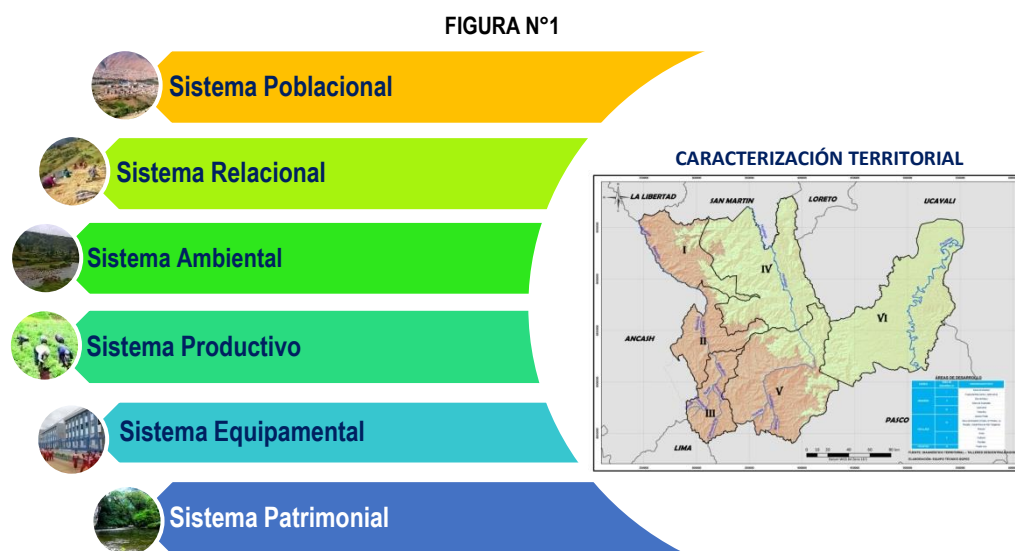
FIGURA N°1

Sistema Poblacional

Sistema Relacional

Sistema Ambiental

Sistema Productivo

Sistema Equipamental

Sistema Patrimonial

CARACTERIZACIÓN TERRITORIAL

LA LIBERTAD
SAN MARTIN
LORETO
UCAYALI
I
IV
VI
ANCASH
II
V
III
PASCO
LIMA
AREAS DE DESARROLLO
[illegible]